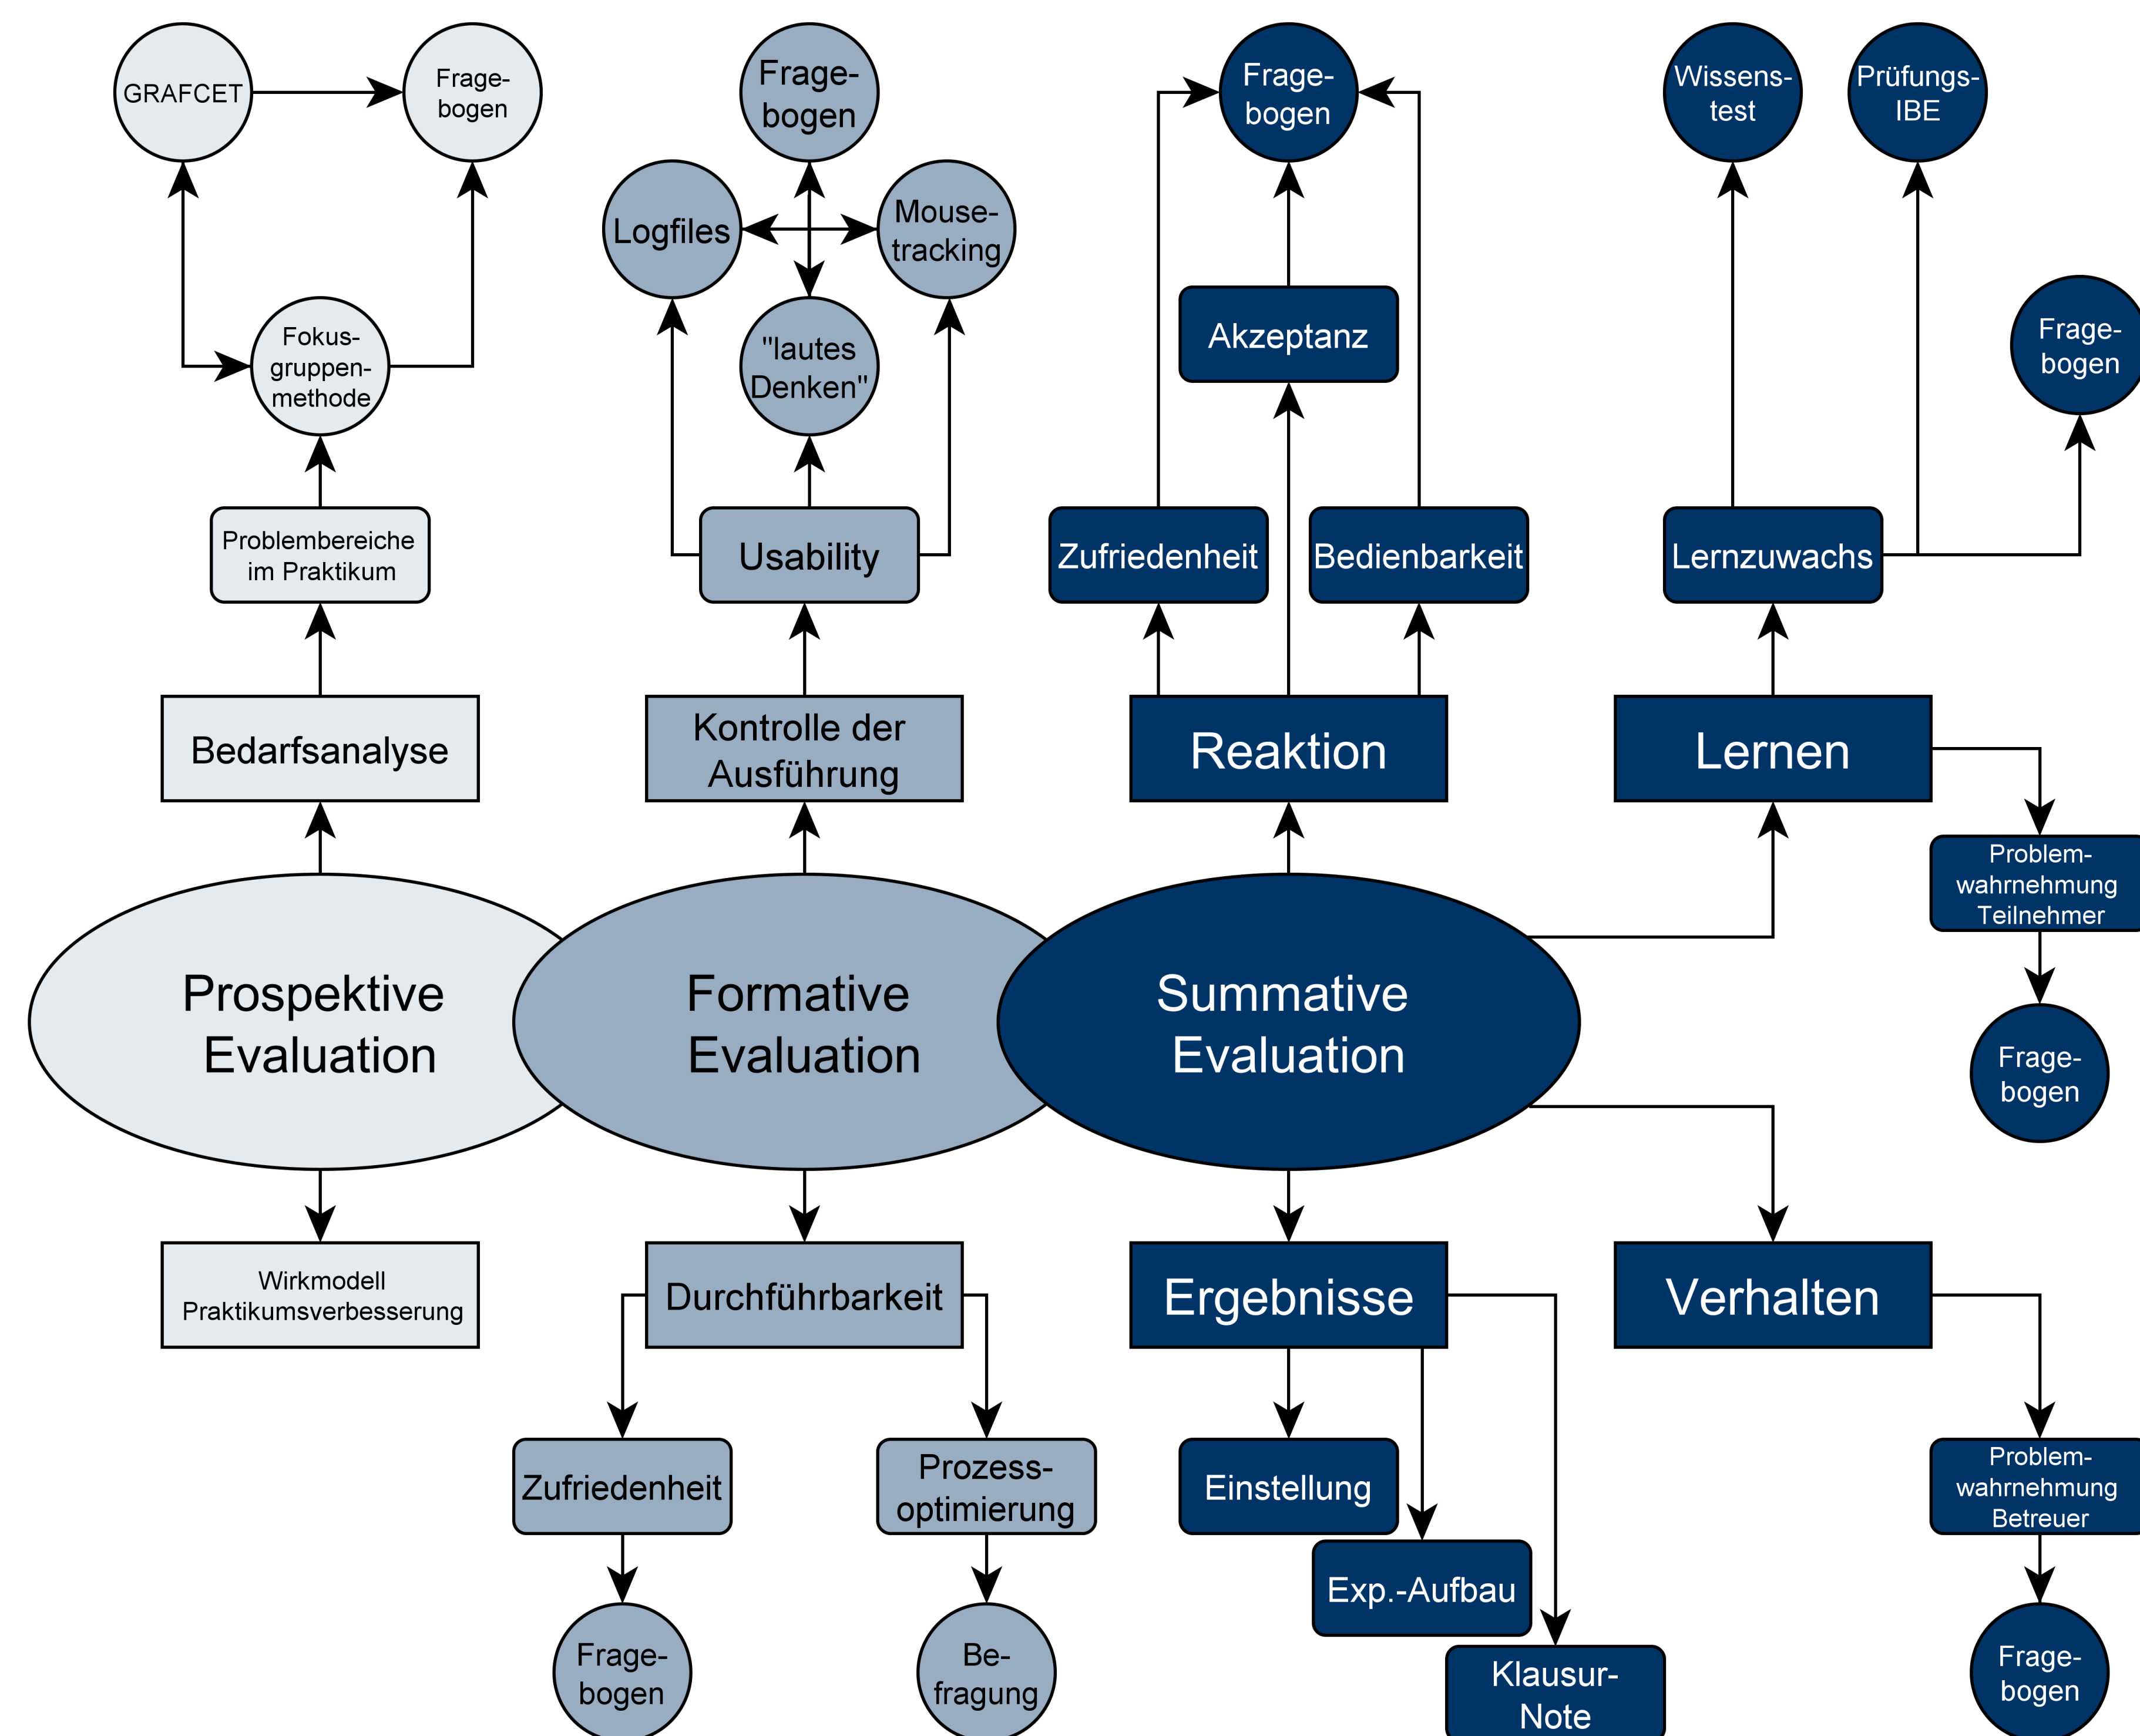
GRAFCET

Frage-
bogen

Fokus-
gruppen-
methode

Problembereiche
im Praktikum

Bedarfsanalyse

Frage-
bogen

Logfiles

Mouse-
tracking

"lautes
Denken"

Usability

Kontrolle der
Ausführung

Frage-
bogen

Akzeptanz

Zufriedenheit

Bedienbarkeit

Reaktion

Wissens-
test

Prüfungs-
IBE

Frage-
bogen

Lernzuwachs

Lernen

Problem-
wahrnehmung
Teilnehmer

Frage-
bogen

Prospektive
Evaluation

Formative
Evaluation

Summative
Evaluation

Wirkmodell
Praktikumsverbesserung

Durchführbarkeit

Zufriedenheit

Prozess-
optimierung

Frage-
bogen

Be-
fragung

Ergebnisse

Einstellung

Exp.-Aufbau

Klausur-
Note

Verhalten

Problem-
wahrnehmung
Betreuer

Frage-
bogen